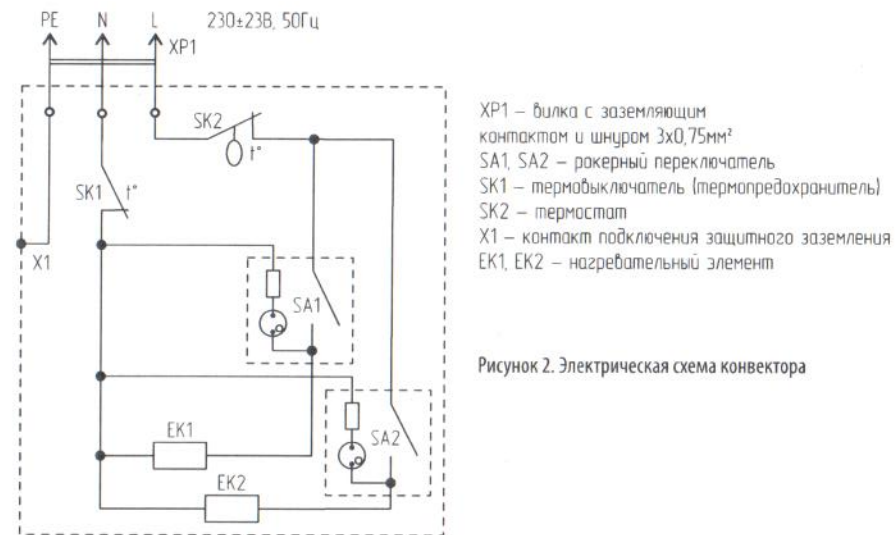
PE N L 230±23В, 50Гц

XP1

SK2

t°

SK1 t°

X1

SA1

EK1

SA2

EK2

XP1 – вилка с заземляющим контактом и шнуром 3х0,75мм²
SA1, SA2 – ракерный переключатель
SK1 – термовыключатель (термопредохранитель)
SK2 – термостат
X1 – контакт подключения защитного заземления
EK1, EK2 – нагревательный элемент

Рисунок 2. Электрическая схема конвектора